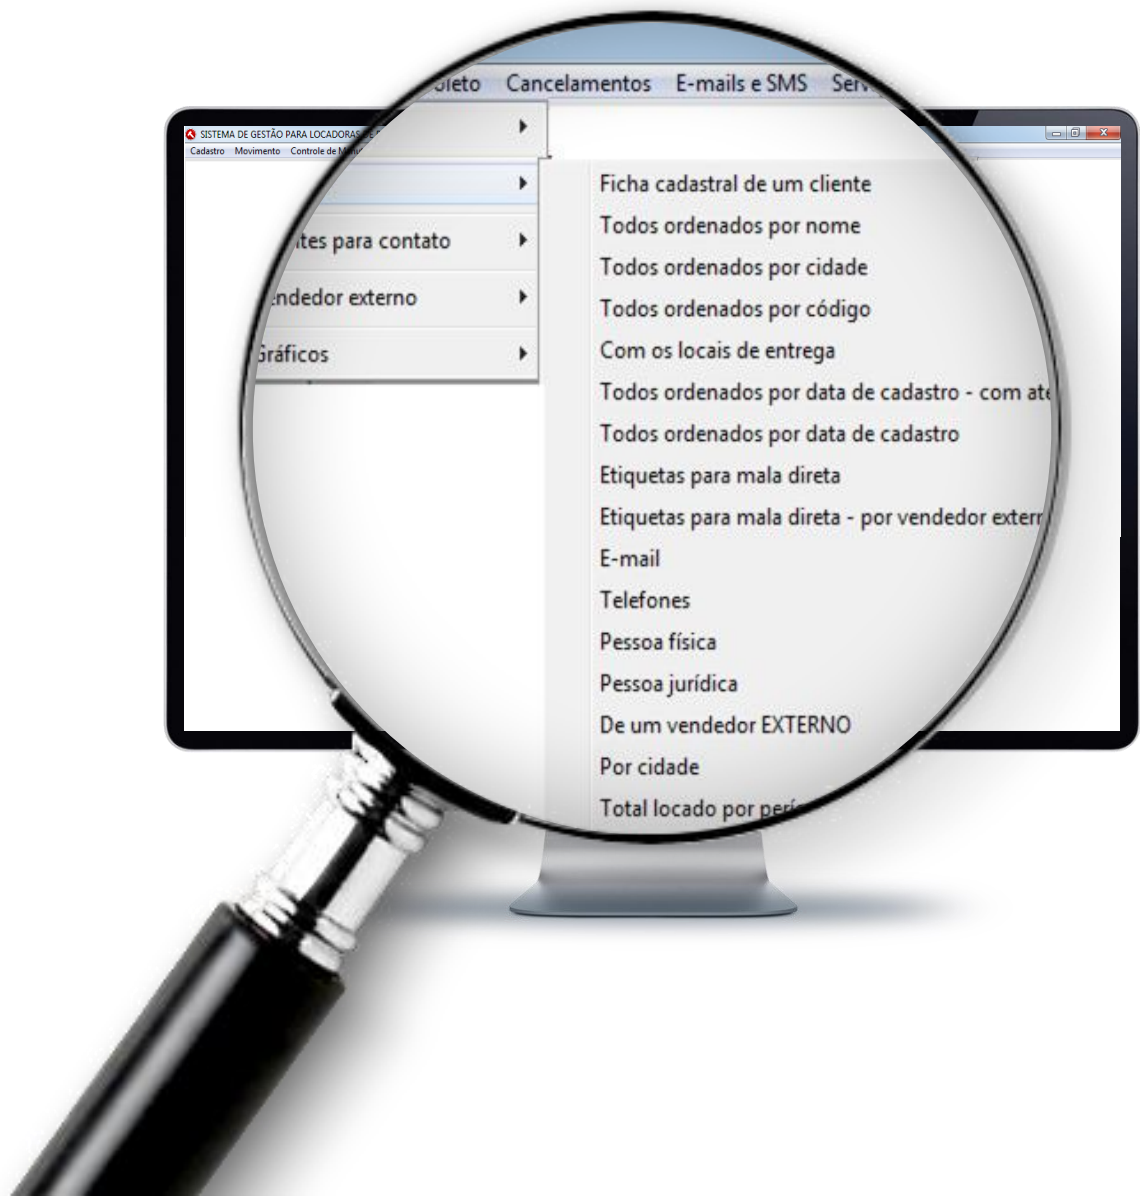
SISTEMA DE GESTÃO PARA LOCADORAS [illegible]
Cadastro Movimento Controle de M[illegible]

oleto Cancelamentos E-mails e SMS Serv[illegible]

ntes para contato
ndedor externo
Gráficos

Ficha cadastral de um cliente
Todos ordenados por nome
Todos ordenados por cidade
Todos ordenados por código
Com os locais de entrega
Todos ordenados por data de cadastro - com ate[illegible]
Todos ordenados por data de cadastro
Etiquetas para mala direta
Etiquetas para mala direta - por vendedor exter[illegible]
E-mail
Telefones
Pessoa física
Pessoa jurídica
De um vendedor EXTERNO
Por cidade
Total locado por perí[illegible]